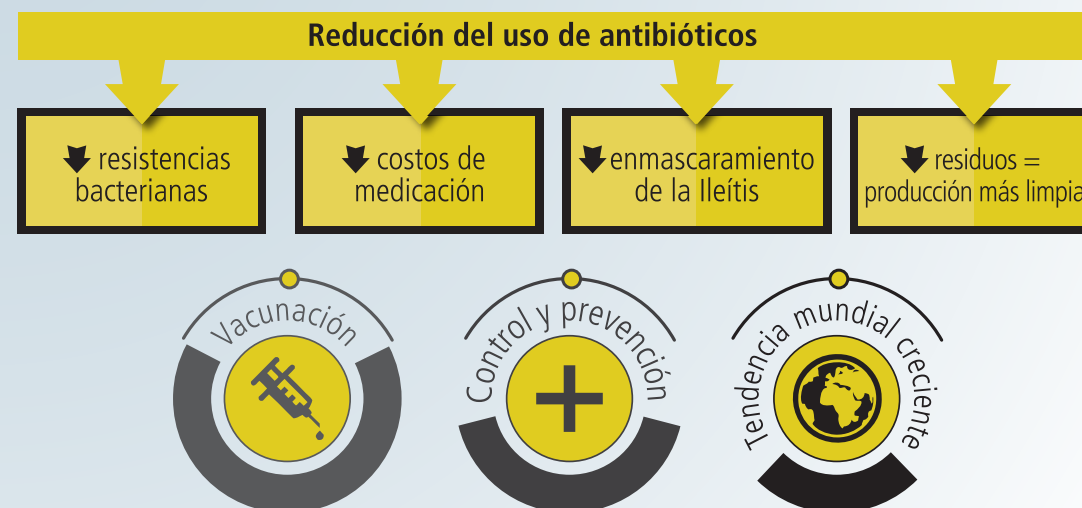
Reducción del uso de antibióticos

resistencias bacterianas

costos de medicación

enmascaramiento de la Ileítis

residuos = producción más limpia

Vacunación

Control y prevención

Tendencia mundial creciente